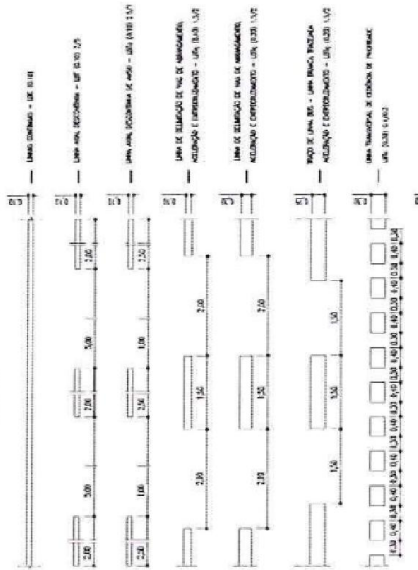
LINHA CONTÍNUA – LBC (0,10)

LINHA AXIAL DESCONTÍNUA – LBT (0,10) 2/5

LINHA AXIAL DESCONTÍNUA DE AVISO – LBCr (0,10) 2,5/1

LINHA DE DELIMITAÇÃO DE VIAS DE ABRANDAMENTO, ACELERAÇÃO E ENTRECRUZAMENTO – LBTa (0,30) 1,5/2

LINHA DE DELIMITAÇÃO DE VIAS DE ABRANDAMENTO, ACELERAÇÃO E ENTRECRUZAMENTO – LBTa (0,20) 1,5/2

TRAÇO DE LINHA BUS – LINHA BRANCA TRACEJADA

LINHA TRANSVERSAL DE CEDÊNCIA DE PRIORIDADE – LBTc (0,30) 0,4/0,3

0,10

0,10

0,10

0,30

0,20

0,15

0,30

2,00

5,00

2,00

5,00

2,00

2,50

1,00

2,50

1,00

2,50

2,00

1,50

2,00

2,00

1,50

2,00

1,50

1,50

1,50

0,40 0,30 0,40 0,30 0,40 0,30 0,40 0,30 0,40 0,30 0,40 0,30 0,40 0,30 0,40 0,30 0,40 0,30 0,40 0,30 0,40